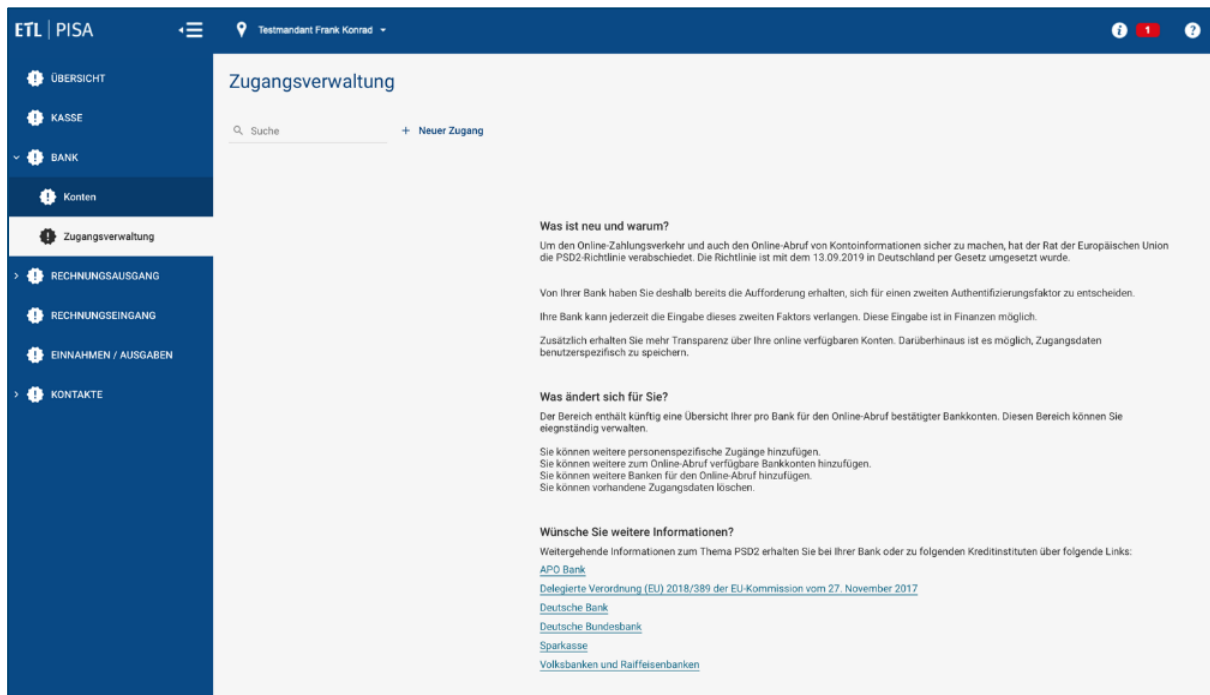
ETL | PISA

Testmandant Frank Konrad

1

ÜBERSICHT
KASSE
BANK
Konten
Zugangsverwaltung
RECHNUNGSAUSGANG
RECHNUNGSEINGANG
EINNAHMEN / AUSGABEN
KONTAKTE

Zugangsverwaltung

Suche

+ Neuer Zugang

Was ist neu und warum?
Um den Online-Zahlungsverkehr und auch den Online-Abruf von Kontoinformationen sicher zu machen, hat der Rat der Europäischen Union die PSD2-Richtlinie verabschiedet. Die Richtlinie ist mit dem 13.09.2019 in Deutschland per Gesetz umgesetzt wurde.

Von Ihrer Bank haben Sie deshalb bereits die Aufforderung erhalten, sich für einen zweiten Authentifizierungsfaktor zu entscheiden.

Ihre Bank kann jederzeit die Eingabe dieses zweiten Faktors verlangen. Diese Eingabe ist in Finanzen möglich.

Zusätzlich erhalten Sie mehr Transparenz über Ihre online verfügbaren Konten. Darüberhinaus ist es möglich, Zugangsdaten benutzerspezifisch zu speichern.

Was ändert sich für Sie?
Der Bereich enthält künftig eine Übersicht Ihrer pro Bank für den Online-Abruf bestätigter Bankkonten. Diesen Bereich können Sie eiegnständig verwalten.

Sie können weitere personenspezifische Zugänge hinzufügen.
Sie können weitere zum Online-Abruf verfügbare Bankkonten hinzufügen.
Sie können weitere Banken für den Online-Abruf hinzufügen.
Sie können vorhandene Zugangsdaten löschen.

Wünsche Sie weitere Informationen?
Weitergehende Informationen zum Thema PSD2 erhalten Sie bei Ihrer Bank oder zu folgenden Kreditinstituten über folgende Links:
APO Bank
Delegierte Verordnung (EU) 2018/389 der EU-Kommission vom 27. November 2017
Deutsche Bank
Deutsche Bundesbank
Sparkasse
Volksbanken und Raiffeisenbanken